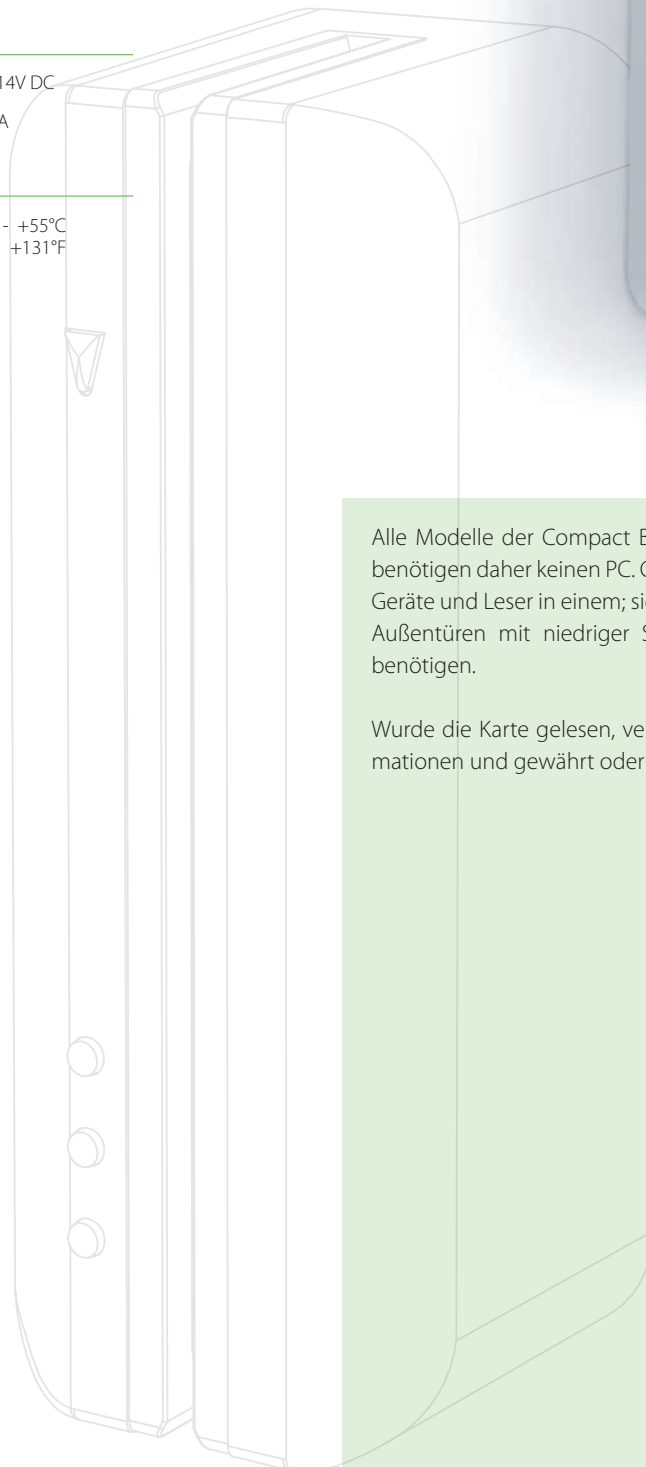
14V DC

A

- +55°C
+131°F

Alle Modelle der Compact E
benötigen daher keinen PC. G
Geräte und Leser in einem; sie
Außentüren mit niedriger S
benötigen.

Wurde die Karte gelesen, ve
mationen und gewährt oder